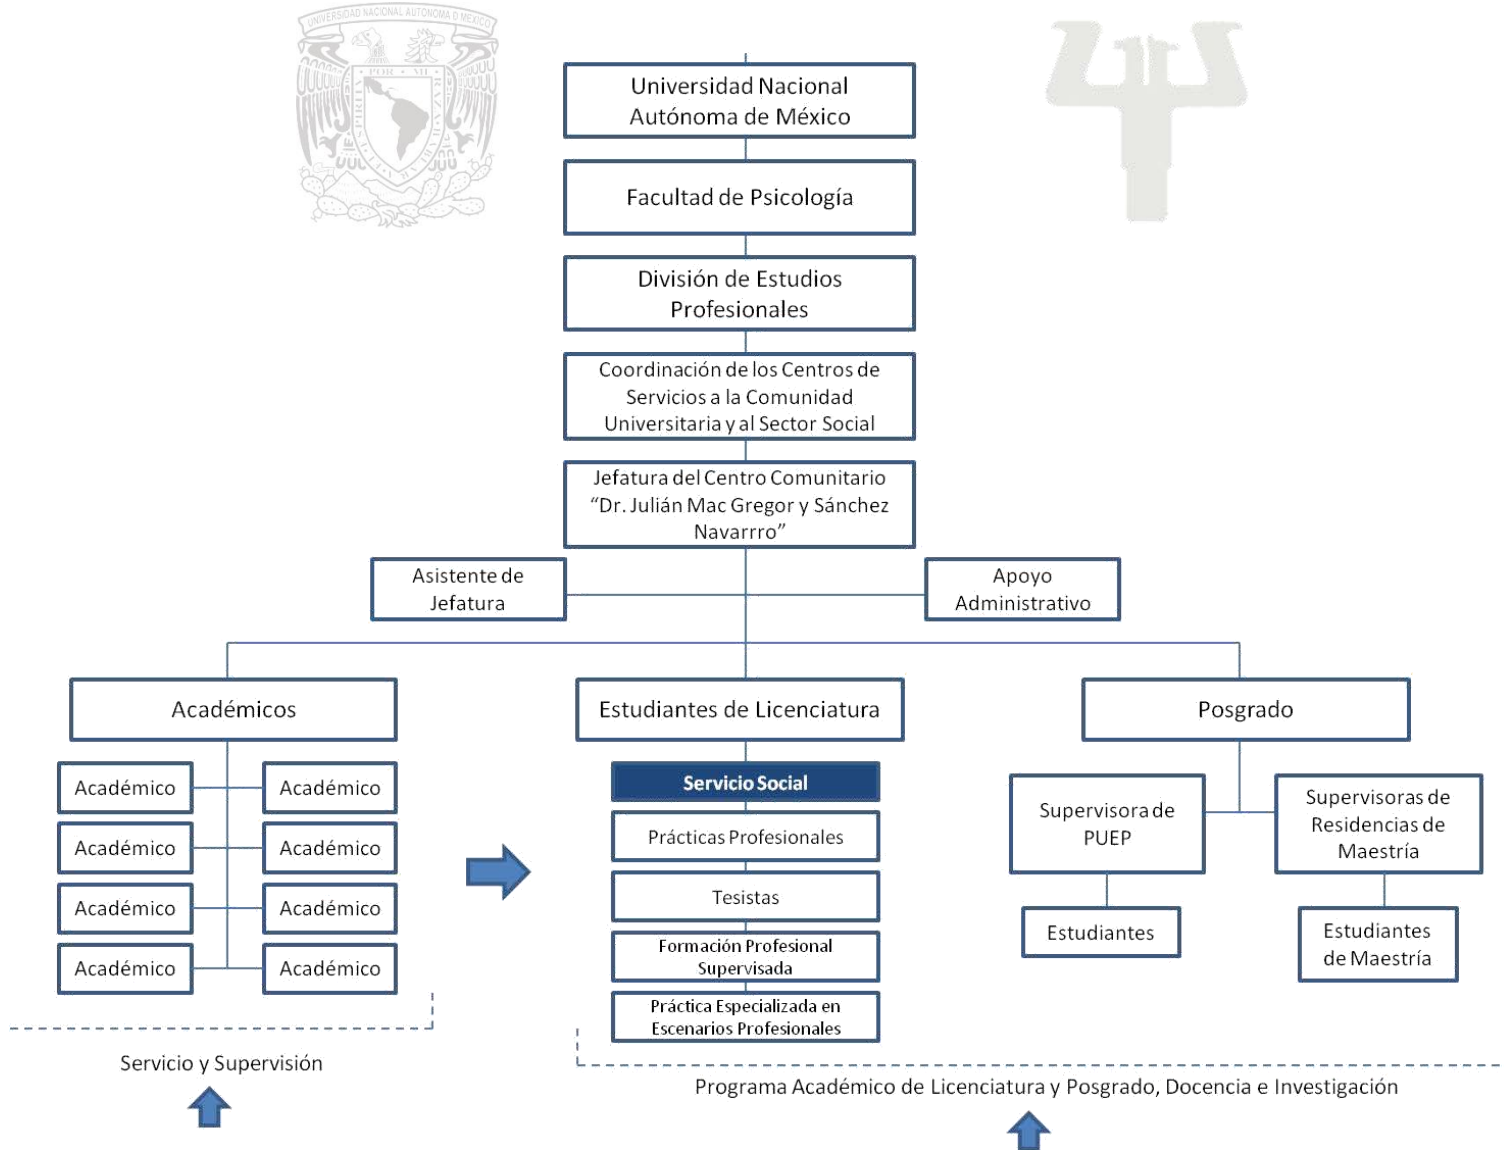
UNIVERSIDAD NACIONAL AUTÓNOMA DE MÉXICO

POR MI RAZA HABLARÁ EL ESPÍRITU

Universidad Nacional Autónoma de México

Facultad de Psicología

División de Estudios Profesionales

Coordinación de los Centros de Servicios a la Comunidad Universitaria y al Sector Social

Jefatura del Centro Comunitario "Dr. Julián Mac Gregor y Sánchez Navarrro"

Asistente de Jefatura

Apoyo Administrativo

Académicos

Académico

Académico

Académico

Académico

Académico

Académico

Académico

Académico

Estudiantes de Licenciatura

Servicio Social

Prácticas Profesionales

Tesistas

Formación Profesional Supervisada

Práctica Especializada en Escenarios Profesionales

Posgrado

Supervisora de PUEP

Supervisoras de Residencias de Maestría

Estudiantes

Estudiantes de Maestría

Servicio y Supervisión

Programa Académico de Licenciatura y Posgrado, Docencia e Investigación